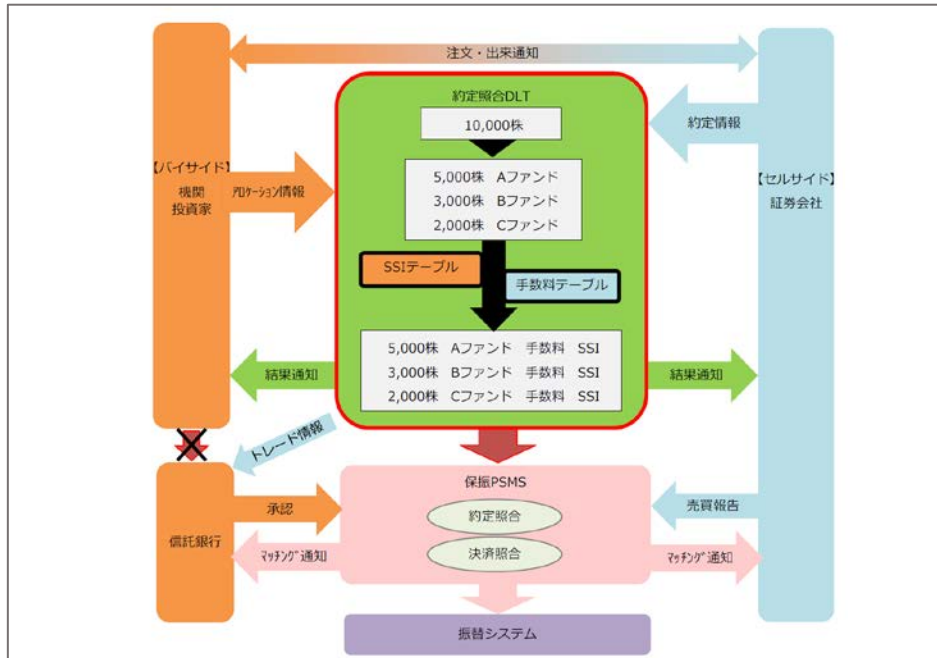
注文・出来通知

約定照合DLT

10,000株

5,000株 Aファンド
3,000株 Bファンド
2,000株 Cファンド

SSIテーブル

手数料テーブル

5,000株 Aファンド 手数料 SSI
3,000株 Bファンド 手数料 SSI
2,000株 Cファンド 手数料 SSI

【バイサイド】
機関
投資家

ｱﾛｹｰｼｮﾝ情報

約定情報

【セルサイド】
証券会社

結果通知

結果通知

トレード情報

信託銀行

承認

ﾏｯﾁﾝｸﾞ通知

保振PSMS

約定照合

決済照合

売買報告

ﾏｯﾁﾝｸﾞ通知

振替システム